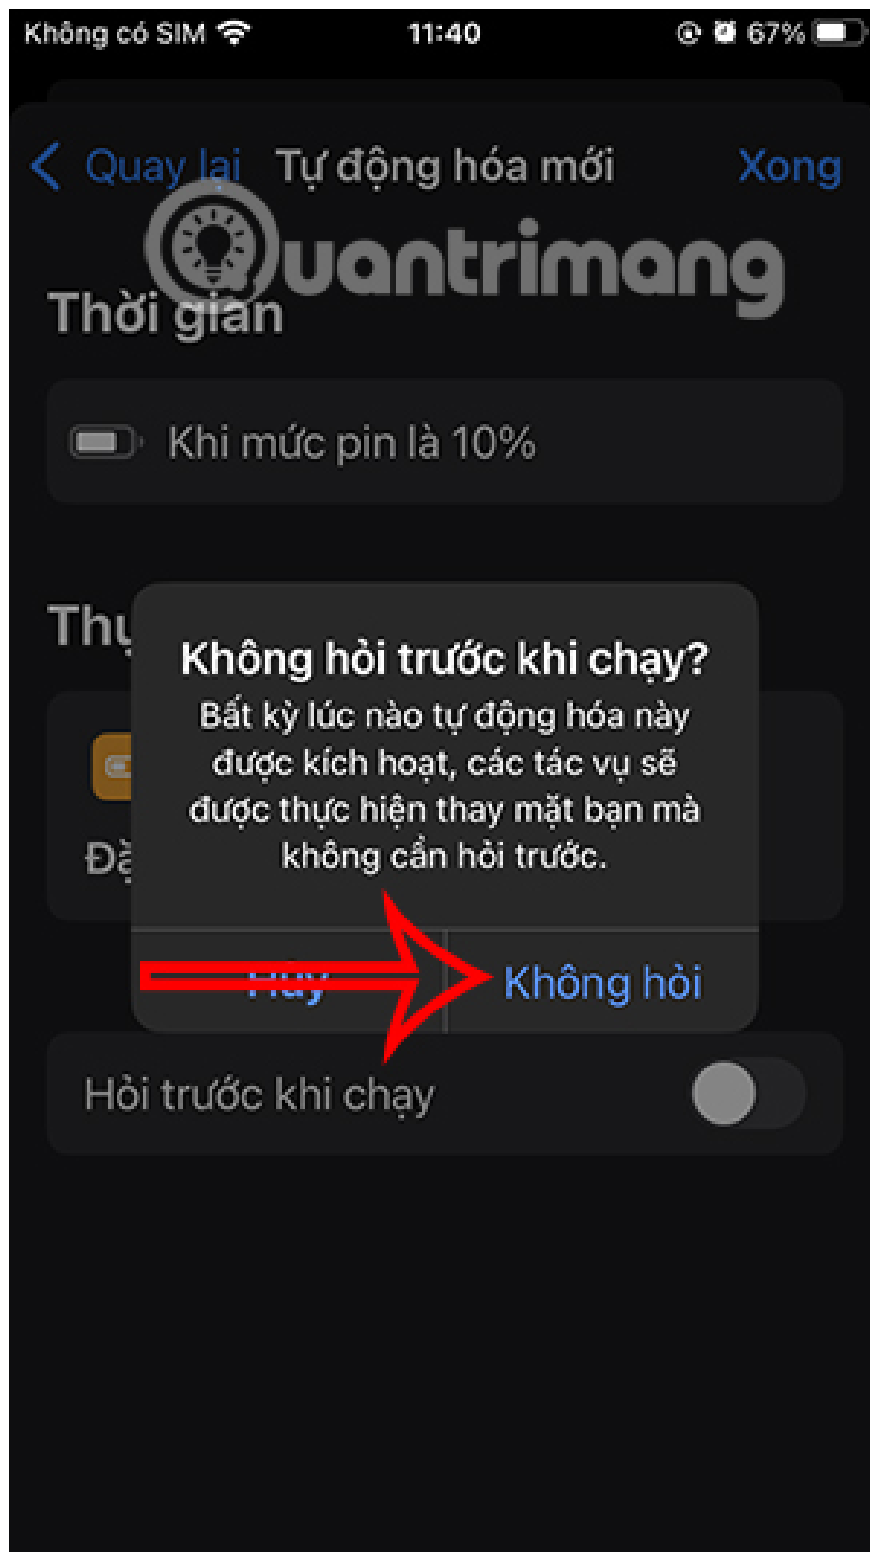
Không có SIM 11:40 67%

Quay lại Tự động hóa mới Xong

Quantrimang

Thời gian

Khi mức pin là 10%

Thụ

Đặ

Không hỏi trước khi chạy?
Bất kỳ lúc nào tự động hóa này được kích hoạt, các tác vụ sẽ được thực hiện thay mặt bạn mà không cần hỏi trước.

Hủy Không hỏi

Hỏi trước khi chạy